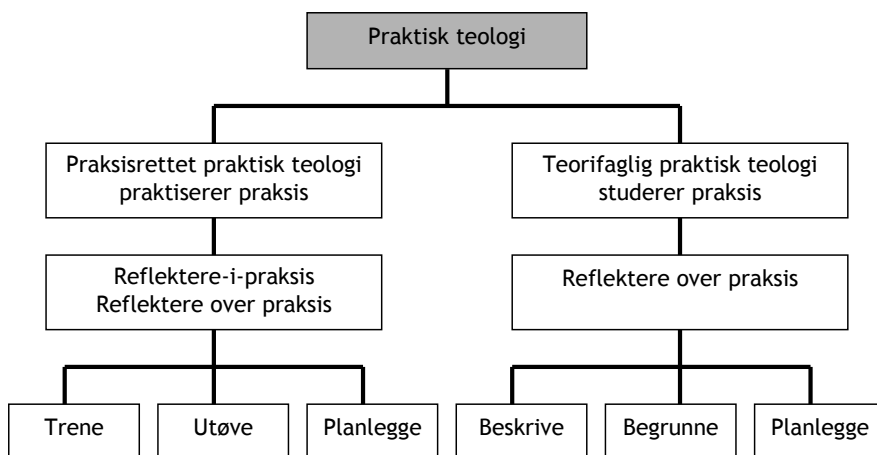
Praktisk teologi

Praksisrettet praktisk teologi praktiserer praksis

Reflektere-i-praksis
Reflektere over praksis

Trene

Utøve

Planlegge

Teorifaglig praktisk teologi studerer praksis

Reflektere over praksis

Beskrive

Begrunne

Planlegge